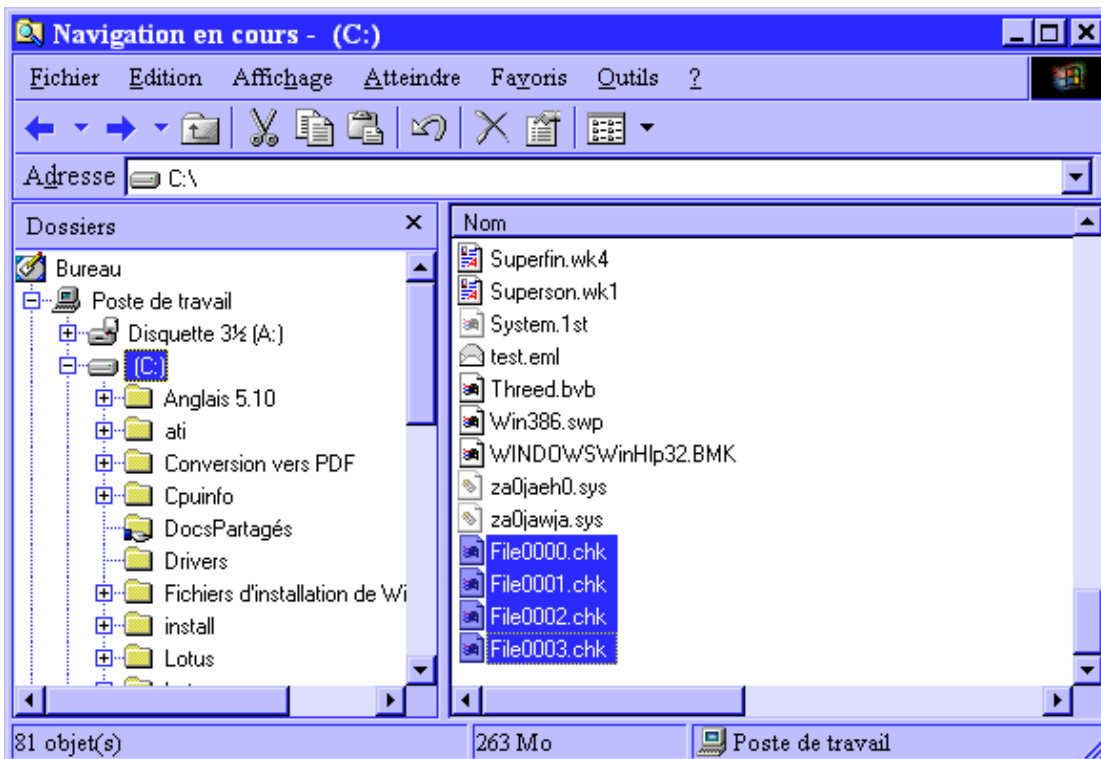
Navigation en cours - (C:)

Fichier Edition Affichage Atteindre Favoris Outils ?

Adresse C:\

Dossiers ×

Bureau
Poste de travail
Disquette 3½ (A:)
(C:)
Anglais 5.10
ati
Conversion vers PDF
Cpuinfo
DocsPartagés
Drivers
Fichiers d'installation de Wi
install
Lotus

Nom
Superfin.wk4
Superson.wk1
System.1st
test.eml
Threed.bvb
Win386.swp
WINDOWSWinHlp32.BMK
za0jaeh0.sys
za0jawja.sys
File0000.chk
File0001.chk
File0002.chk
File0003.chk

81 objet(s)
263 Mo
Poste de travail